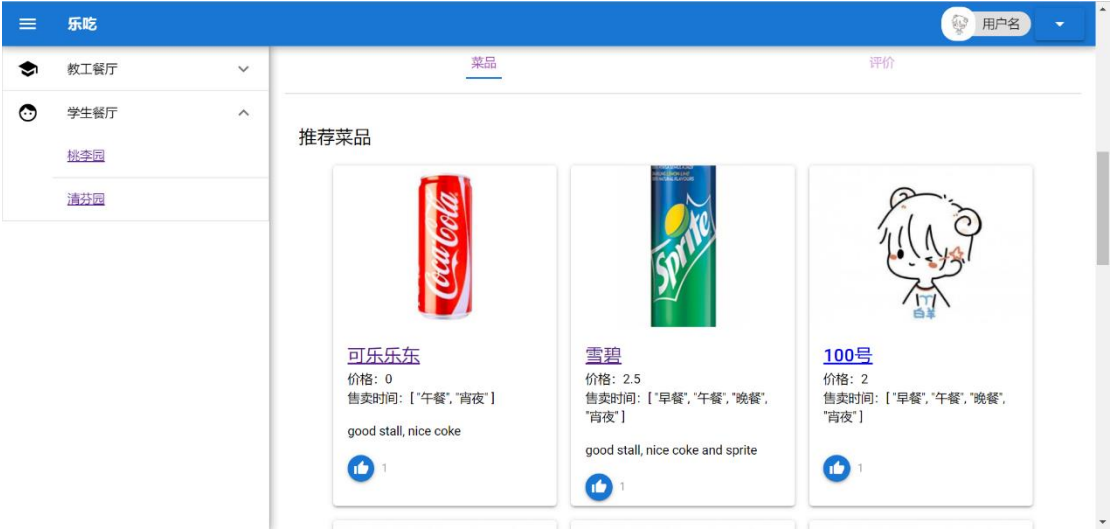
乐吃

用户名

教工餐厅

学生餐厅

桃李园

清芬园

菜品

评价

推荐菜品

Coca-Cola

Sprite

白羊

可乐乐东
价格：0
售卖时间：[ "午餐", "宵夜" ]

good stall, nice coke

1

雪碧
价格：2.5
售卖时间：[ "早餐", "午餐", "晚餐", "宵夜" ]

good stall, nice coke and sprite

1

100号
价格：2
售卖时间：[ "早餐", "午餐", "晚餐", "宵夜" ]

1